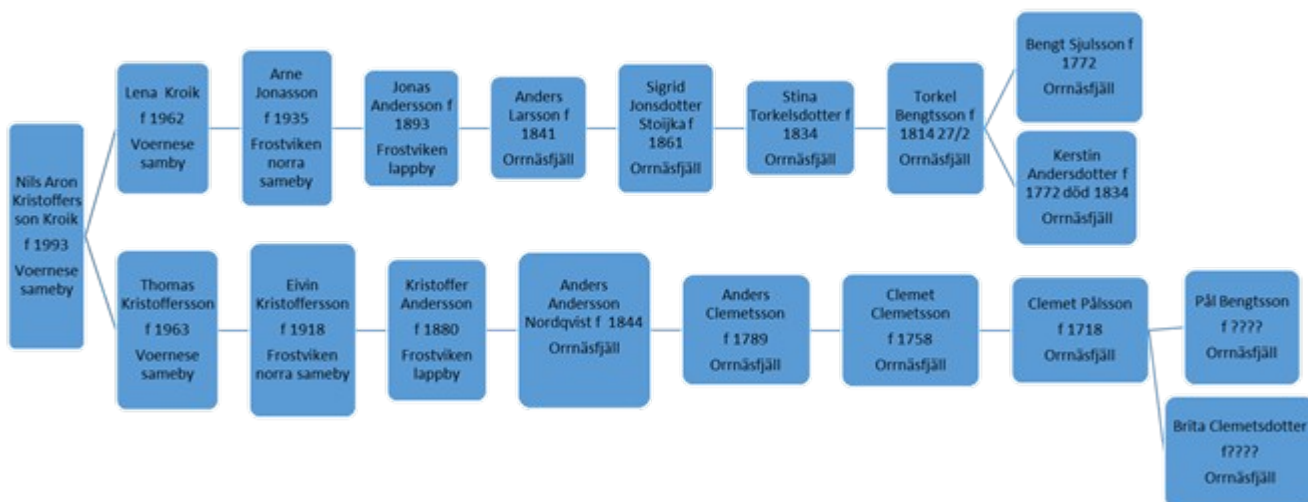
Nils Aron Kristoffersson Kroik
f 1993
Voernese sameby

Lena Kroik
f 1962
Voernese samby

Arne Jonasson
f 1935
Frostviken norra sameby

Jonas Andersson f 1893
Frostviken lappby

Anders Larsson f 1841
Orrnäsfjäll

Sigrid Jonsdotter Stoijka f 1861
Orrnäsfjäll

Stina Torkelsdotter f 1834
Orrnäsfjäll

Torkel Bengtsson f 1814 27/2
Orrnäsfjäll

Bengt Sjulsson f 1772
Orrnäsfjäll

Kerstin Andersdotter f 1772 död 1834
Orrnäsfjäll

Thomas Kristoffersson
f 1963
Voernese sameby

Eivin Kristoffersson
f 1918
Frostviken norra sameby

Kristoffer Andersson
f 1880
Frostviken lappby

Anders Andersson Nordqvist f 1844
Orrnäsfjäll

Anders Clemetsson
f 1789
Orrnäsfjäll

Clemet Clemetsson
f 1758
Orrnäsfjäll

Clemet Pålsson
f 1718
Orrnäsfjäll

Pål Bengtsson
f ????
Orrnäsfjäll

Brita Clemetsdotter
f????
Orrnäsfjäll